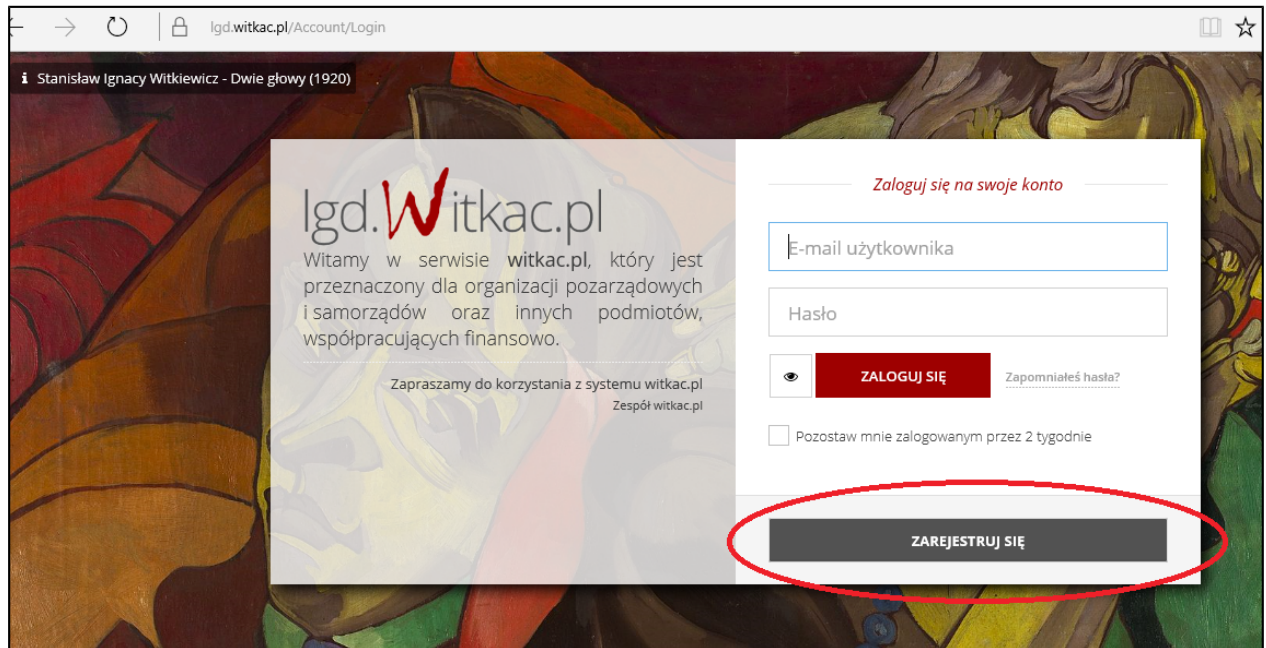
lgd.witkac.pl/Account/Login

Stanisław Ignacy Witkiewicz - Dwie głowy (1920)

lgd.Witkac.pl

Witamy w serwisie **witkac.pl**, który jest przeznaczony dla organizacji pozarządowych i samorządów oraz innych podmiotów, współpracujących finansowo.

Zapraszamy do korzystania z systemu witkac.pl
Zespół witkac.pl

Zaloguj się na swoje konto

E-mail użytkownika

Hasło

ZALOGUJ SIĘ

Zapomniałeś hasła?

Pozostaw mnie zalogowanym przez 2 tygodnie

ZAREJESTRUJ SIĘ